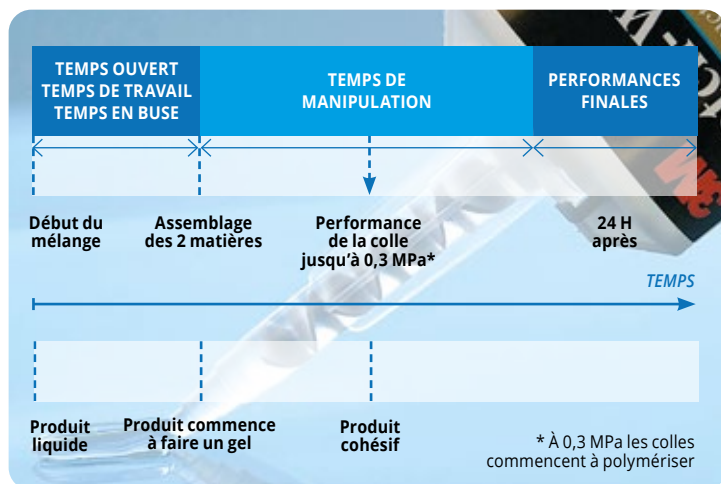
TEMPS OUVERT
TEMPS DE TRAVAIL
TEMPS EN BUSE

TEMPS DE MANIPULATION

PERFORMANCES FINALES

Début du mélange

Assemblage des 2 matières

Performance de la colle jusqu'à 0,3 MPa*

24 H après

TEMPS

Produit liquide

Produit commence à faire un gel

Produit cohésif

* À 0,3 MPa les colles commencent à polymériser